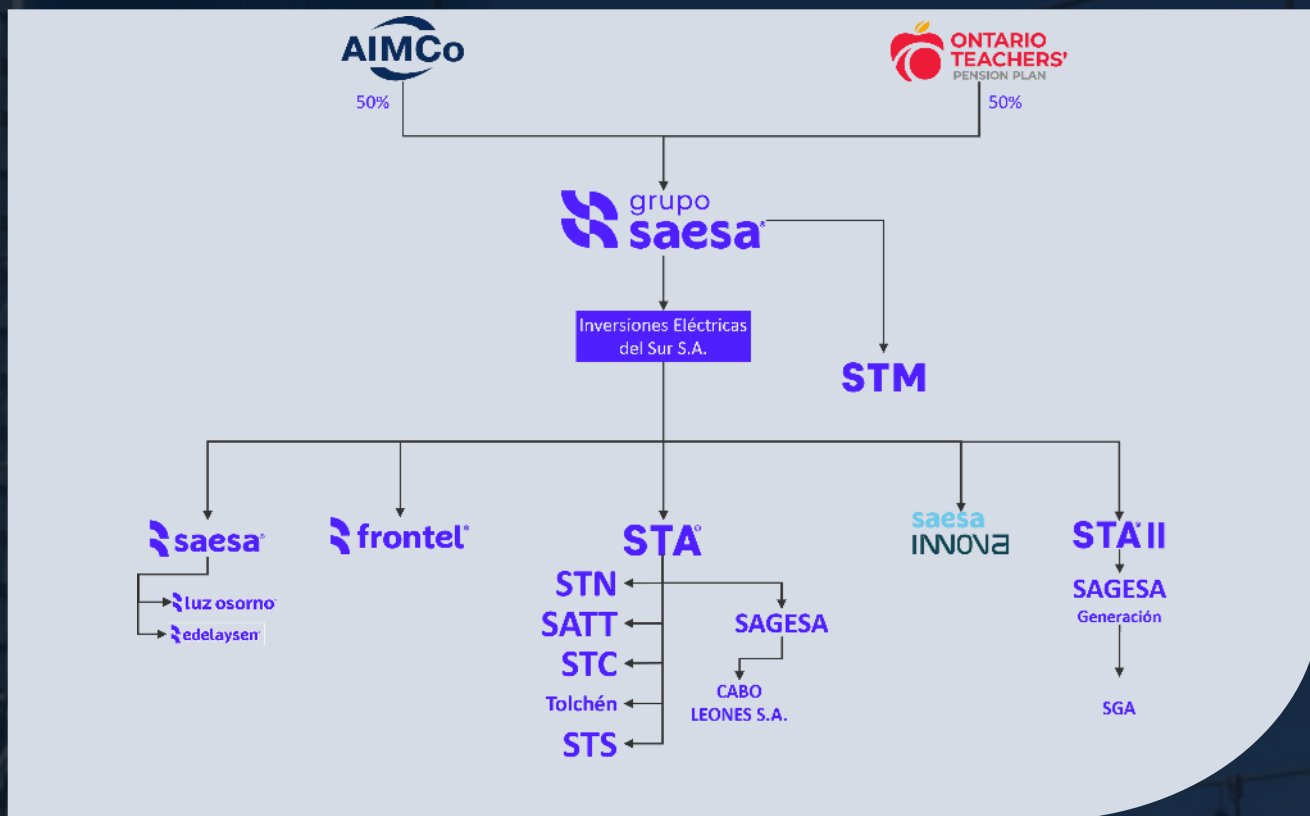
AIMCo
50%

ONTARIO TEACHERS' PENSION PLAN
50%

grupo saesa

Inversiones Eléctricas del Sur S.A.

STM

saesa

luz osorno

edelaysen

frontel

STA

STN

SATT

STC

Tolchén

STS

SAGESA

CABO LEONES S.A.

saesa INNOVA

STA II

SAGESA Generación

SGA